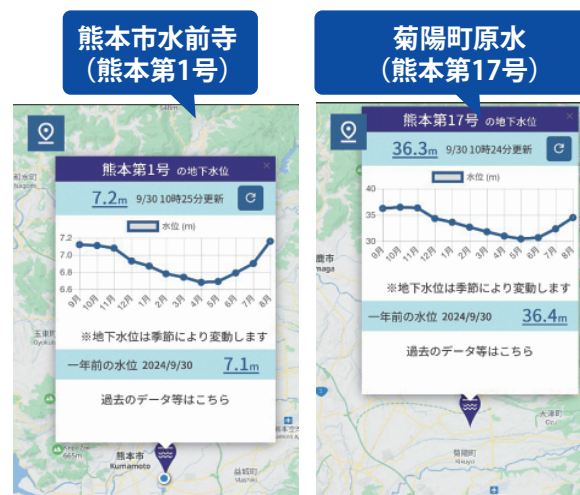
熊本市水前寺
（熊本第1号）

熊本第1号 の地下水位

7.2m 9/30 10時25分更新

水位 (m)

7.2
7.1
7.0
6.9
6.8
6.7
6.6

9月 10月 11月 12月 1月 2月 3月 4月 5月 6月 7月 8月

※地下水位は季節により変動します

一年前の水位 2024/9/30 7.1m

過去のデータ等はこちら

熊本市
Kumamoto

益城町

菊陽町原水
（熊本第17号）

熊本第17号 の地下水位

36.3m 9/30 10時24分更新

水位 (m)

40
35
30

9月 10月 11月 12月 1月 2月 3月 4月 5月 6月 7月 8月

※地下水位は季節により変動します

一年前の水位 2024/9/30 36.4m

過去のデータ等はこちら

菊陽町
Kikuyo

大津町